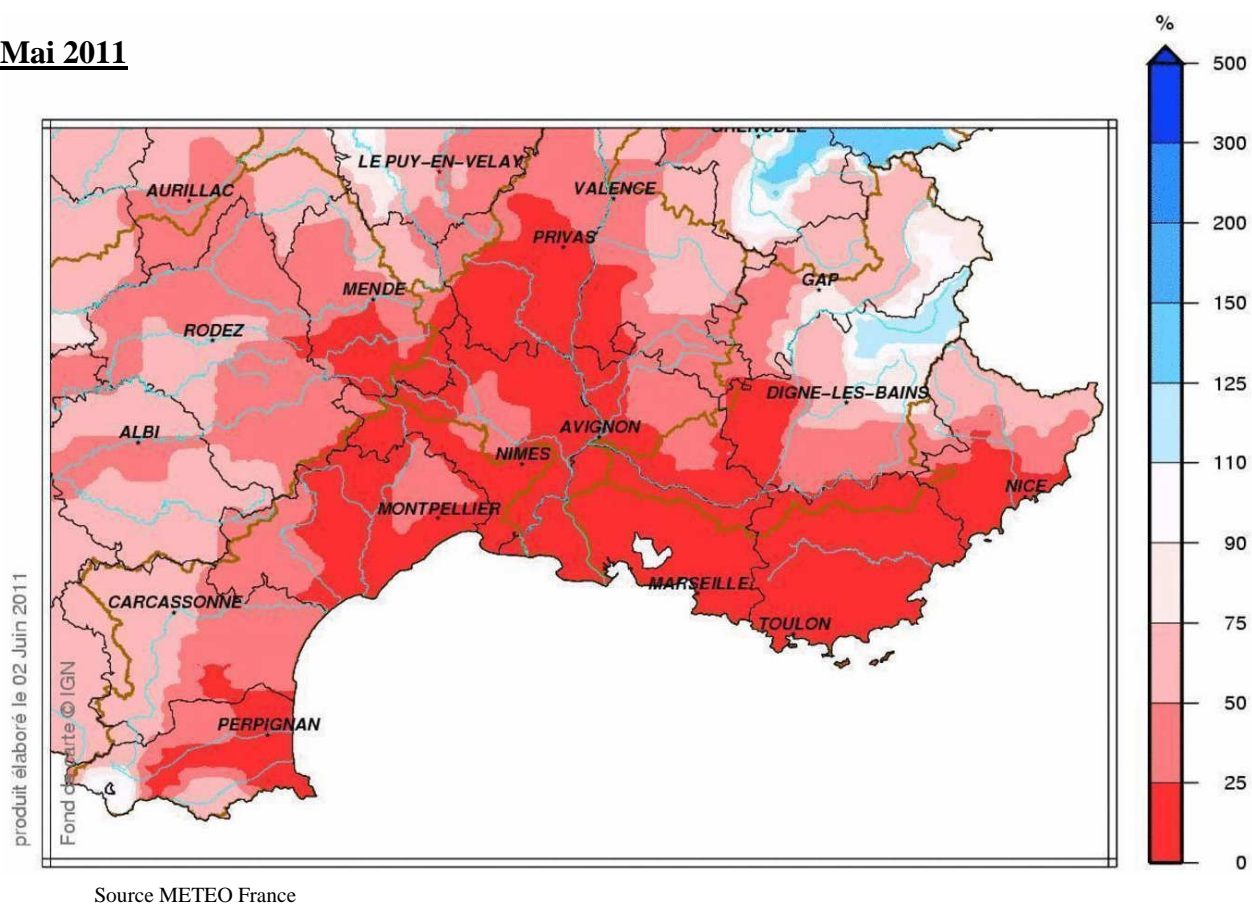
Mai 2011

%
500
300
200
150
125
110
90
75
50
25
0

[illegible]
LE PUY-EN-VELAY
AURILLAC
VALENCE
PRIVAS
GAP
MENDE
RODEZ
DIGNE-LES-BAINS
ALBI
AVIGNON
NIMES
NICE
MONTPELLIER
MARSEILLE
TOULON
CARCASSONNE
PERPIGNAN

produit élaboré le 02 Juin 2011
Fond de carte © IGN

Source METEO France